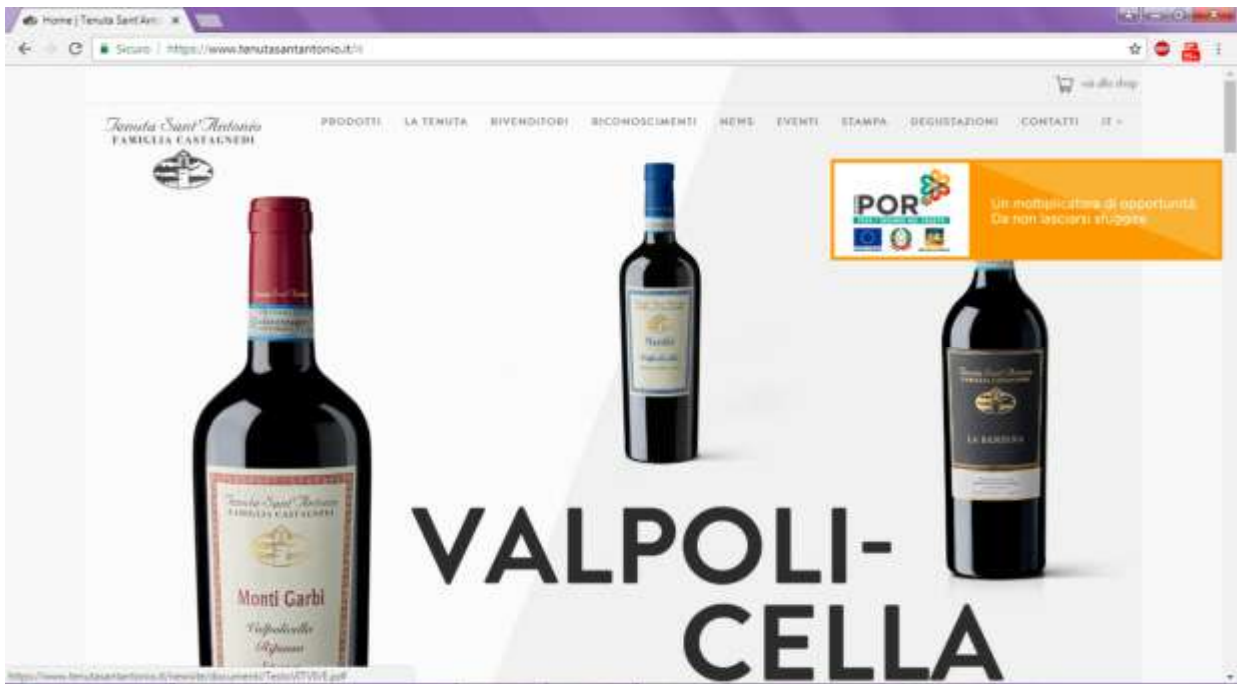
Home | Tenuta Sant'Ant ×

Sicuro | https://www.tenutasantantonio.it/it

vai allo shop

Tenuta Sant'Antonio
FAMIGLIA CASTAGNEDI

PRODOTTI LA TENUTA RIVENDITORI RICONOSCIMENTI NEWS EVENTI STAMPA DEGUSTAZIONI CONTATTI IT

POR

Un moltiplicatore di opportunità. Da non lasciarsi sfuggire.

Tenuta Sant'Antonio
FAMIGLIA CASTAGNEDI

Monti Garbi
Valpolicella
Ripasso

Nanfrè
Valpolicella

Tenuta Sant'Antonio
FAMIGLIA CASTAGNEDI
LA BANDINA

VALPOLI-
CELLA

https://www.tenutasantantonio.it/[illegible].pdf